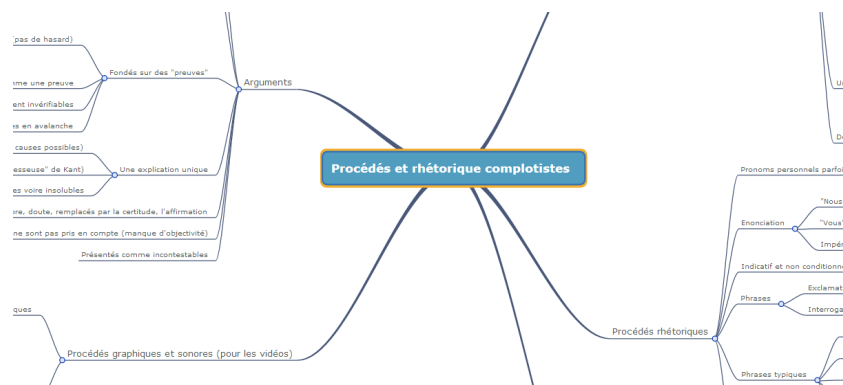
(pas de hasard)

Fondés sur des "preuves"

mme une preuve

ent invérifiables

es en avalanche

Arguments

causes possibles)

Une explication unique

esseuse" de Kant)

es voire insolubles

re, doute, remplacés par la certitude, l'affirmation

ne sont pas pris en compte (manque d'objectivité)

Présentés comme incontestables

Procédés et rhétorique complotistes

Pronoms personnels parfoi

"Nous

Enonciation

"Vous

Impé

Indicatif et non conditionne

Exclamat

Phrases

Interroga

Procédés rhétoriques

Phrases typiques

ques

Procédés graphiques et sonores (pour les vidéos)

U

D